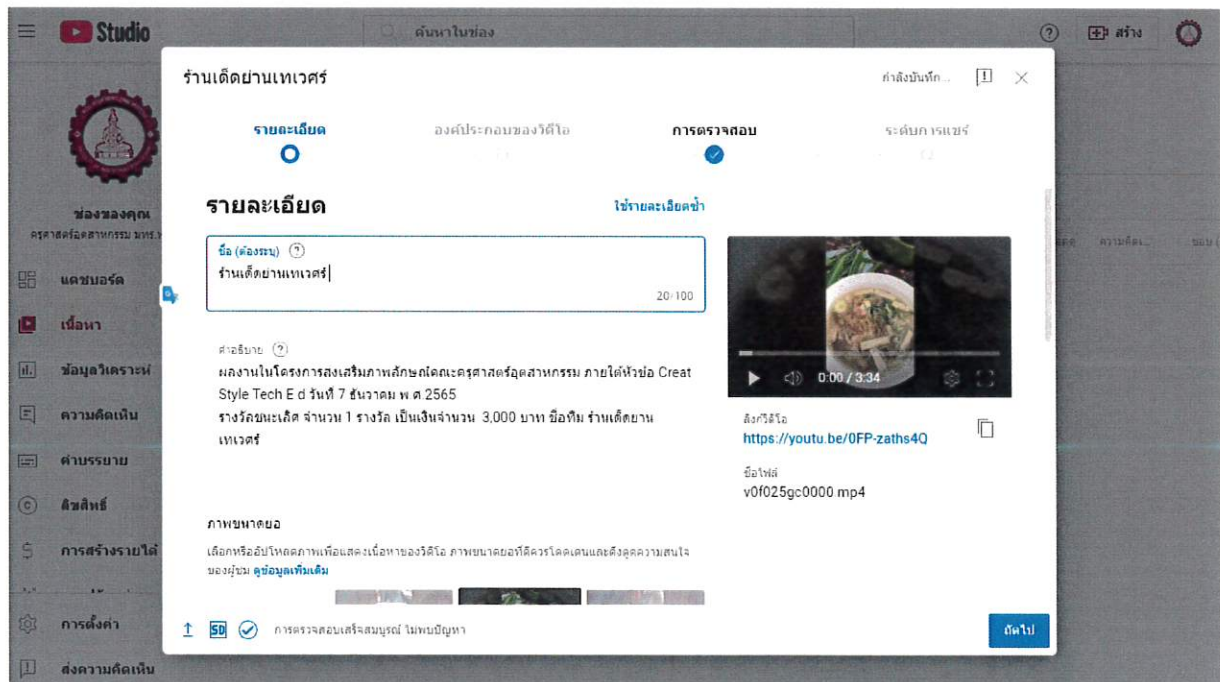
Studio

ค้นหาในช่อง

สร้าง

ช่องของคุณ
ครุศาสตร์อุตสาหกรรม มทร.

แดชบอร์ด
เนื้อหา
ข้อมูลวิเคราะห์
ความคิดเห็น
คำบรรยาย
ลิขสิทธิ์
การสร้างรายได้
การตั้งค่า
ส่งความคิดเห็น

ร้านเด็ดย่านเทเวศร์

กำลังบันทึก...

รายละเอียด
องค์ประกอบของวิดีโอ
การตรวจสอบ
ระดับการแชร์

รายละเอียด

ใช้รายละเอียดซ้ำ

ชื่อ (ต้องระบุ)
ร้านเด็ดย่านเทเวศร์
20/100

คำอธิบาย
ผลงานในโครงการส่งเสริมภาพลักษณ์คณะครุศาสตร์อุตสาหกรรม ภายใต้หัวข้อ Creat Style Tech E d วันที่ 7 ธันวาคม พ.ศ 2565
รางวัลชนะเลิศ จำนวน 1 รางวัล เป็นเงินจำนวน 3,000 บาท ชื่อทีม ร้านเด็ดย่านเทเวศร์

0:00 / 3:34

ลิงก์วิดีโอ
https://youtu.be/0FP-zaths4Q

ชื่อไฟล์
v0f025gc0000.mp4

ภาพขนาดย่อ
เลือกหรืออัปโหลดภาพเพื่อแสดงเนื้อหาของวิดีโอ ภาพขนาดย่อที่ดีควรโดดเด่นและดึงดูดความสนใจของผู้ชม ดูข้อมูลเพิ่มเติม

SD
การตรวจสอบเสร็จสมบูรณ์ ไม่พบปัญหา

ถัดไป

ความคิดเห็น